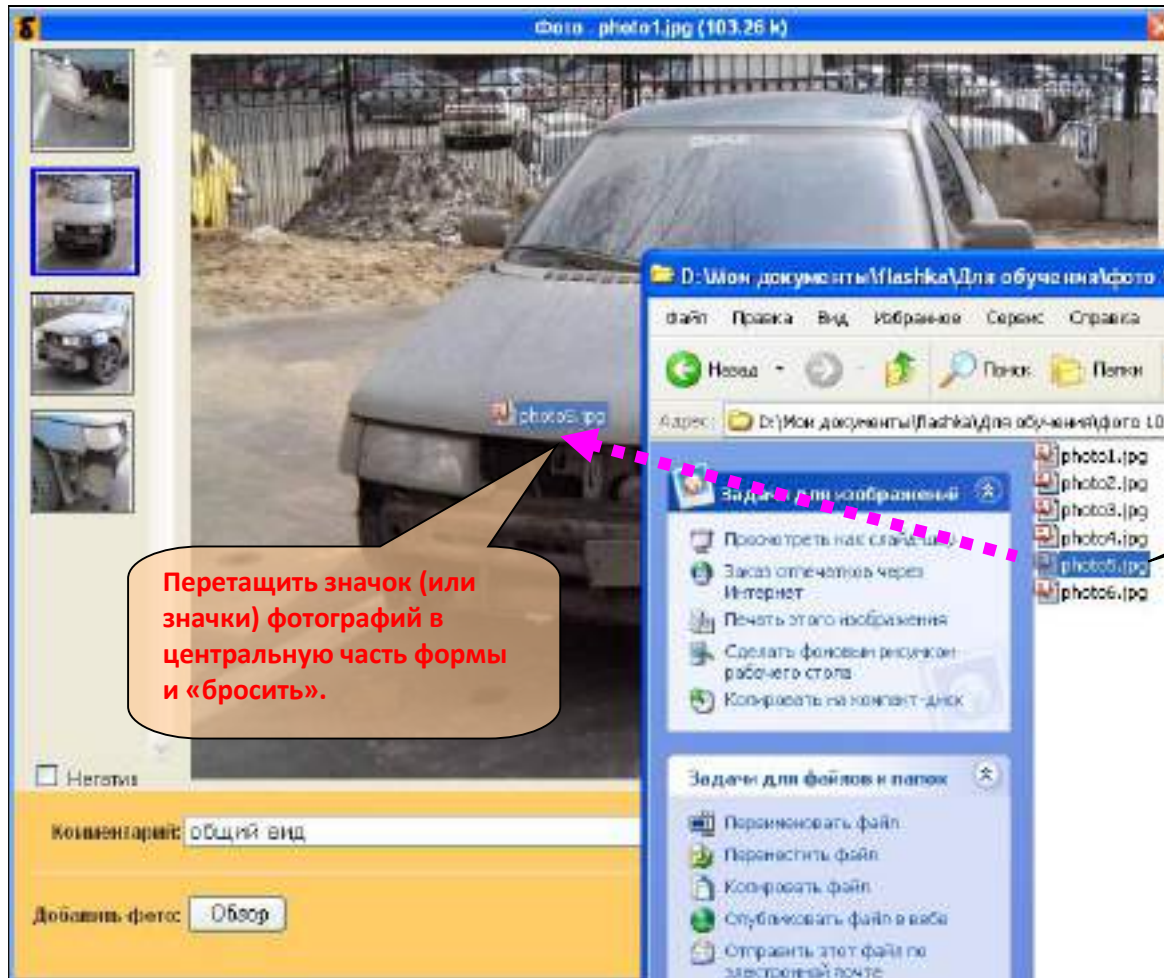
Фото - photo1.jpg (103.26 k)

D:\Мои документы\flashka\Для обучения\фото

Файл Правка Вид Избранное Сервис Справка

Назад Поиск Папки

Адрес D:\Мои документы\flashka\Для обучения\фото 1.0

photo5.jpg

Задачи для изображений

Просмотреть как слайд-шоу

Заказ отпечатков через Интернет

Печать этого изображения

Сделать фоновым рисунком рабочего стола

Копировать на компакт-диск

Задачи для файлов и папок

Переименовать файл

Переместить файл

Копировать файл

Опубликовать файл в вебе

Отправить этот файл по электронной почте

photo1.jpg
photo2.jpg
photo3.jpg
photo4.jpg
photo5.jpg
photo6.jpg

Перетащить значок (или значки) фотографий в центральную часть формы и «бросить».

Негатив

Комментарий: общий вид

Добавить фото: Обзор